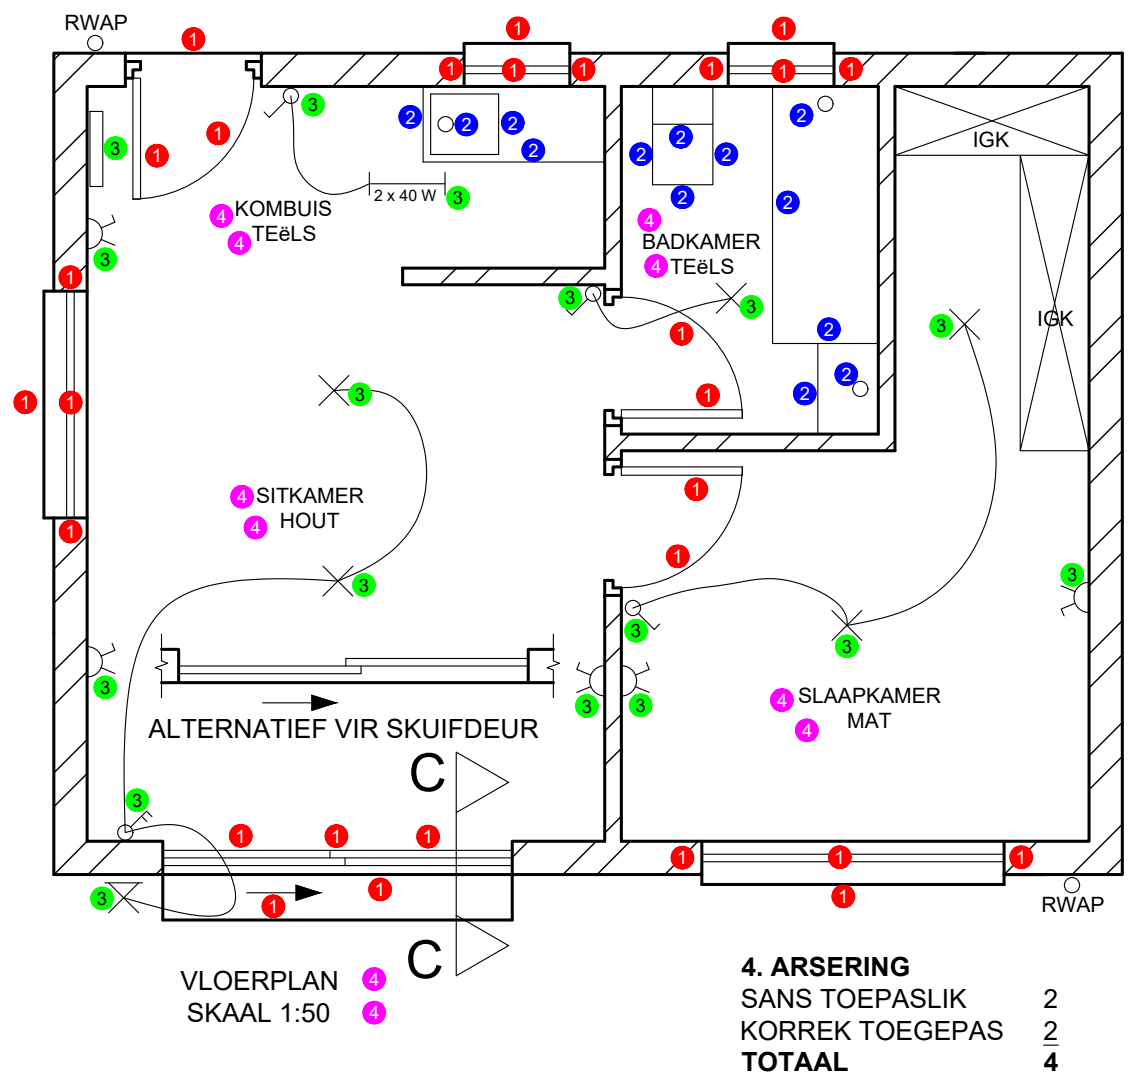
RWAP
1
1
1 1 1
1
1 1 1
3
2 2 2
2
3
1
1
2 2 2
2
2
2 x 40 W 3
4 KOMBUIS
4 TEëLS
IGK
4
BADKAMER
4 TEëLS
3
1
3
3
1
IGK
3
2
2
1 1
3
2
1
4 SITKAMER
4 HOUT
1
1
1
3
3
3
3
4 SLAAPKAMER
4 MAT
3
3
3
ALTERNATIEF VIR SKUIFDEUR
C
3
1 1 1
1 1 1
3
1
1
1
RWAP
C
VLOERPLAN 4
SKAAL 1:50 4

4. ARSERING
| | |
|---|---|
| SANS TOEPASLIK | 2 |
| KORREK TOEGEPAS | 2 |
| **TOTAAL** | **4** |